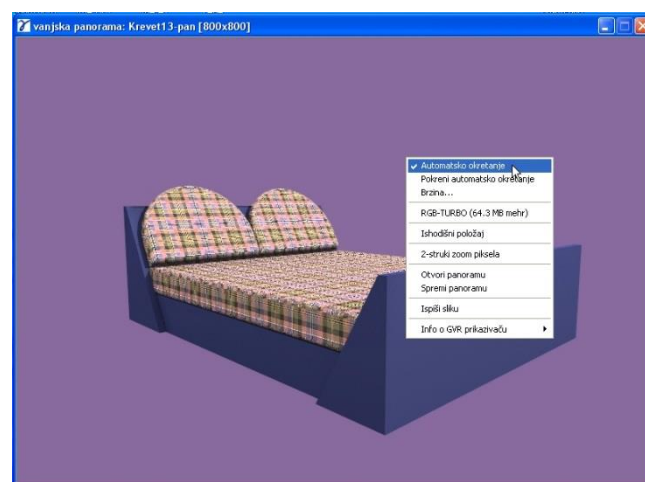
vanjska panorama: Krevet13-pan [800x800]

Automatsko okretanje
Pokreni automatsko okretanje
Brzina...
RGB-TURBO (64.3 MB mehr)
Ishodišni položaj
2-struki zoom piksela
Otvori panoramu
Spremi panoramu
Ispiši sliku
Info o GVR prikazivaču